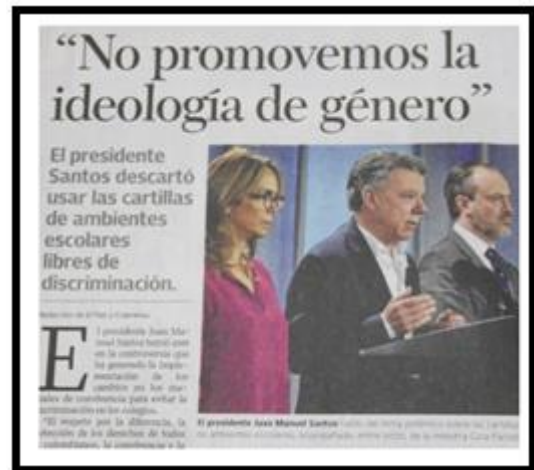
"No promovemos la ideología de género"

El presidente Santos descartó usar las cartillas de ambientes escolares libres de discriminación.

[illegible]

El presidente Juan Manuel Santos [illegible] en la controversia que ha generado la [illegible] de los cambios en los manuales de convivencia para evitar la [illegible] en los colegios.
"El respeto por la diferencia, la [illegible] de los derechos de todos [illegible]

El presidente Juan Manuel Santos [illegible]